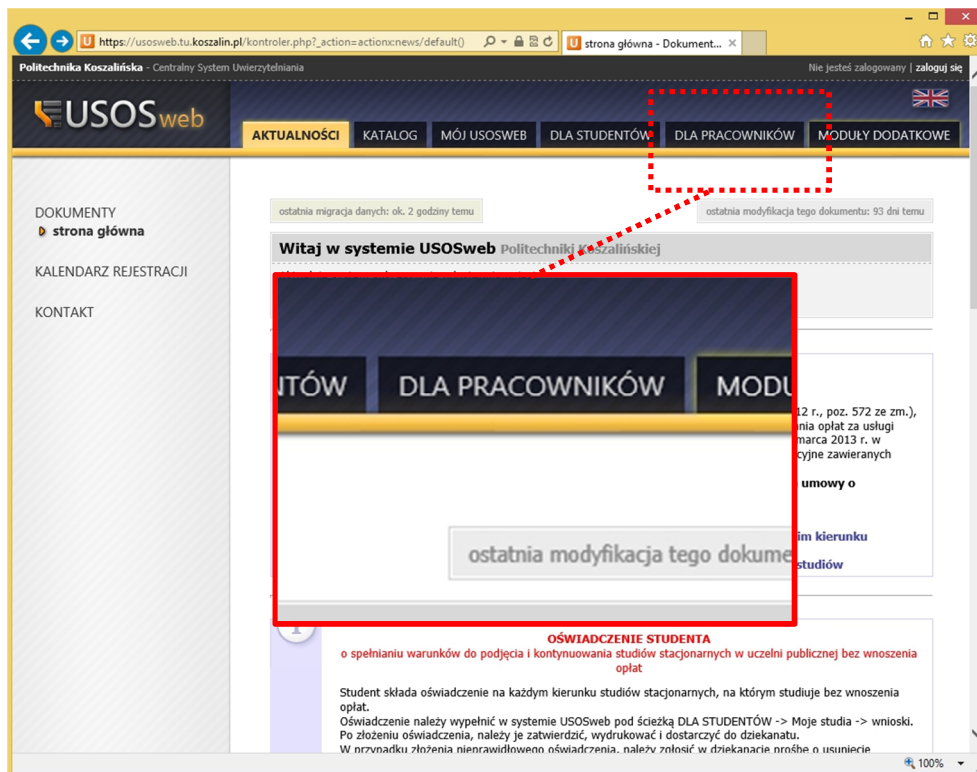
https://usosweb.tu.koszalin.pl/kontroler.php?_action=actionx:news/default()

strona główna - Dokument...

Politechnika Koszalińska - Centralny System Uwierzytelniania

Nie jesteś zalogowany | zaloguj się

USOSweb

AKTUALNOŚCI | KATALOG | MÓJ USOSWEB | DLA STUDENTÓW | DLA PRACOWNIKÓW | MODUŁY DODATKOWE

DOKUMENTY
strona główna

KALENDARZ REJESTRACJI

KONTAKT

ostatnia migracja danych: ok. 2 godziny temu

ostatnia modyfikacja tego dokumentu: 93 dni temu

Witaj w systemie USOSweb Politechniki Koszalińskiej

TÓW | DLA PRACOWNIKÓW | MODU

ostatnia modyfikacja tego dokume

12 r., poz. 572 ze zm.), nia opłat za usługi marca 2013 r. w cyjne zawieranych

umowy o

im kierunku

studiów

OŚWIADCZENIE STUDENTA
o spełnianiu warunków do podjęcia i kontynuowania studiów stacjonarnych w uczelni publicznej bez wnoszenia opłat

Student składa oświadczenie na każdym kierunku studiów stacjonarnych, na którym studiuje bez wnoszenia opłat.
Oświadczenie należy wypełnić w systemie USOSweb pod ścieżką DLA STUDENTÓW -> Moje studia -> wnioski. Po złożeniu oświadczenia, należy je zatwierdzić, wydrukować i dostarczyć do dziekanatu.
W przypadku złożenia nieprawidłowego oświadczenia, należy zgłosić w dziekanacie prośbę o usunięcie

100%